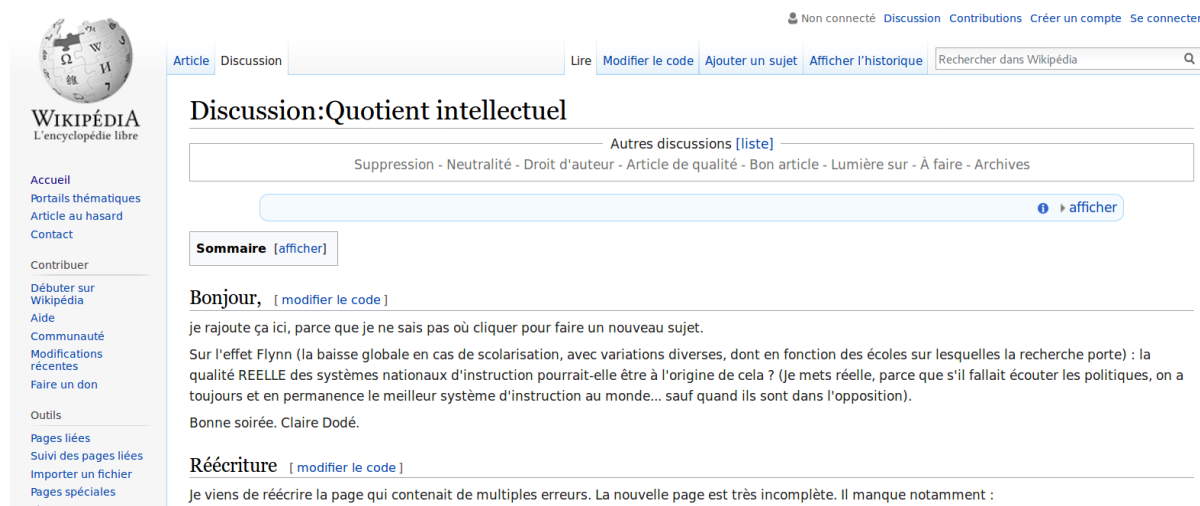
Non connecté Discussion Contributions Créer un compte Se connecter

WIKIPÉDIA
L'encyclopédie libre

Article Discussion

Lire Modifier le code Ajouter un sujet Afficher l'historique

Rechercher dans Wikipédia

Accueil
Portails thématiques
Article au hasard
Contact

Contribuer
Débuter sur Wikipédia
Aide
Communauté
Modifications récentes
Faire un don

Outils
Pages liées
Suivi des pages liées
Importer un fichier
Pages spéciales

Discussion:Quotient intellectuel

Autres discussions [liste]
Suppression - Neutralité - Droit d'auteur - Article de qualité - Bon article - Lumière sur - À faire - Archives

afficher

Sommaire [afficher]

Bonjour, [ modifier le code ]

je rajoute ça ici, parce que je ne sais pas où cliquer pour faire un nouveau sujet.

Sur l'effet Flynn (la baisse globale en cas de scolarisation, avec variations diverses, dont en fonction des écoles sur lesquelles la recherche porte) : la qualité REELLE des systèmes nationaux d'instruction pourrait-elle être à l'origine de cela ? (Je mets réelle, parce que s'il fallait écouter les politiques, on a toujours et en permanence le meilleur système d'instruction au monde... sauf quand ils sont dans l'opposition).

Bonne soirée. Claire Dodé.

Réécriture [ modifier le code ]

Je viens de réécrire la page qui contenait de multiples erreurs. La nouvelle page est très incomplète. Il manque notamment :